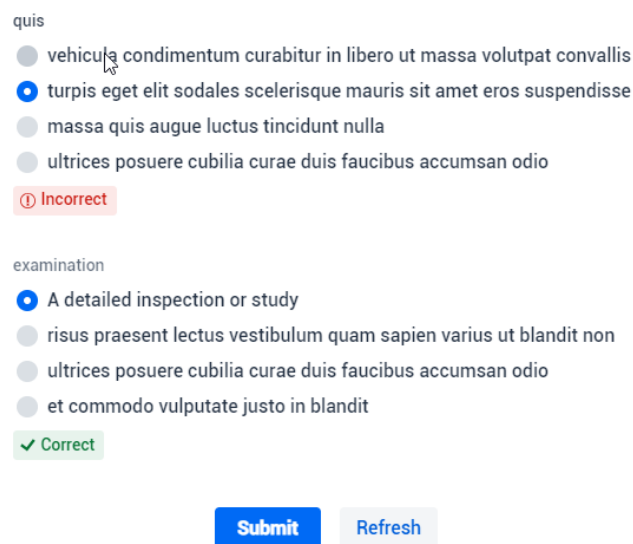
quis

vehicula condimentum curabitur in libero ut massa volutpat convallis

turpis eget elit sodales scelerisque mauris sit amet eros suspendisse

massa quis augue luctus tincidunt nulla

ultrices posuere cubilia curae duis faucibus accumsan odio

Incorrect

examination

A detailed inspection or study

risus praesent lectus vestibulum quam sapien varius ut blandit non

ultrices posuere cubilia curae duis faucibus accumsan odio

et commodo vulputate justo in blandit

✓ Correct

Submit

Refresh